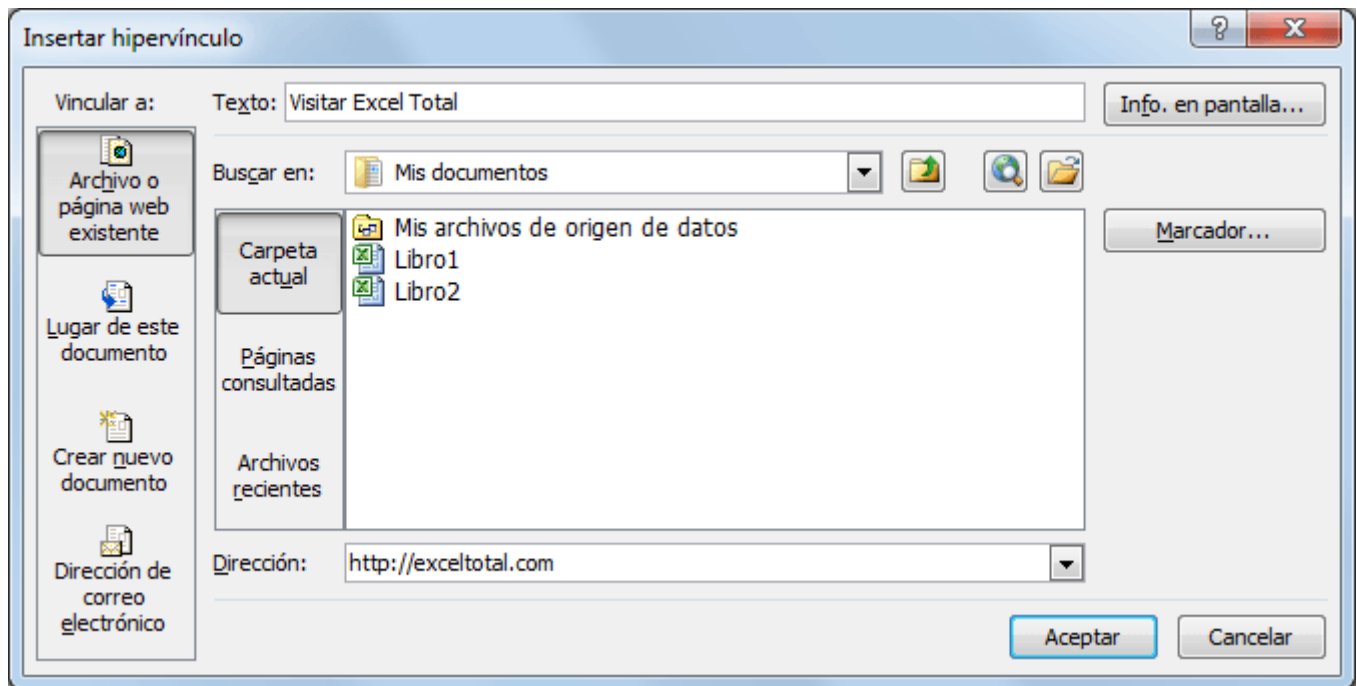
Insertar hipervínculo

?

X

Vincular a:

Archivo o página web existente

Lugar de este documento

Crear nuevo documento

Dirección de correo electrónico

Texto: Visitar Excel Total

Info. en pantalla...

Buscar en: Mis documentos

Carpeta actual

Páginas consultadas

Archivos recientes

Mis archivos de origen de datos
Libro1
Libro2

Marcador...

Dirección: http://exceltotal.com

Aceptar

Cancelar